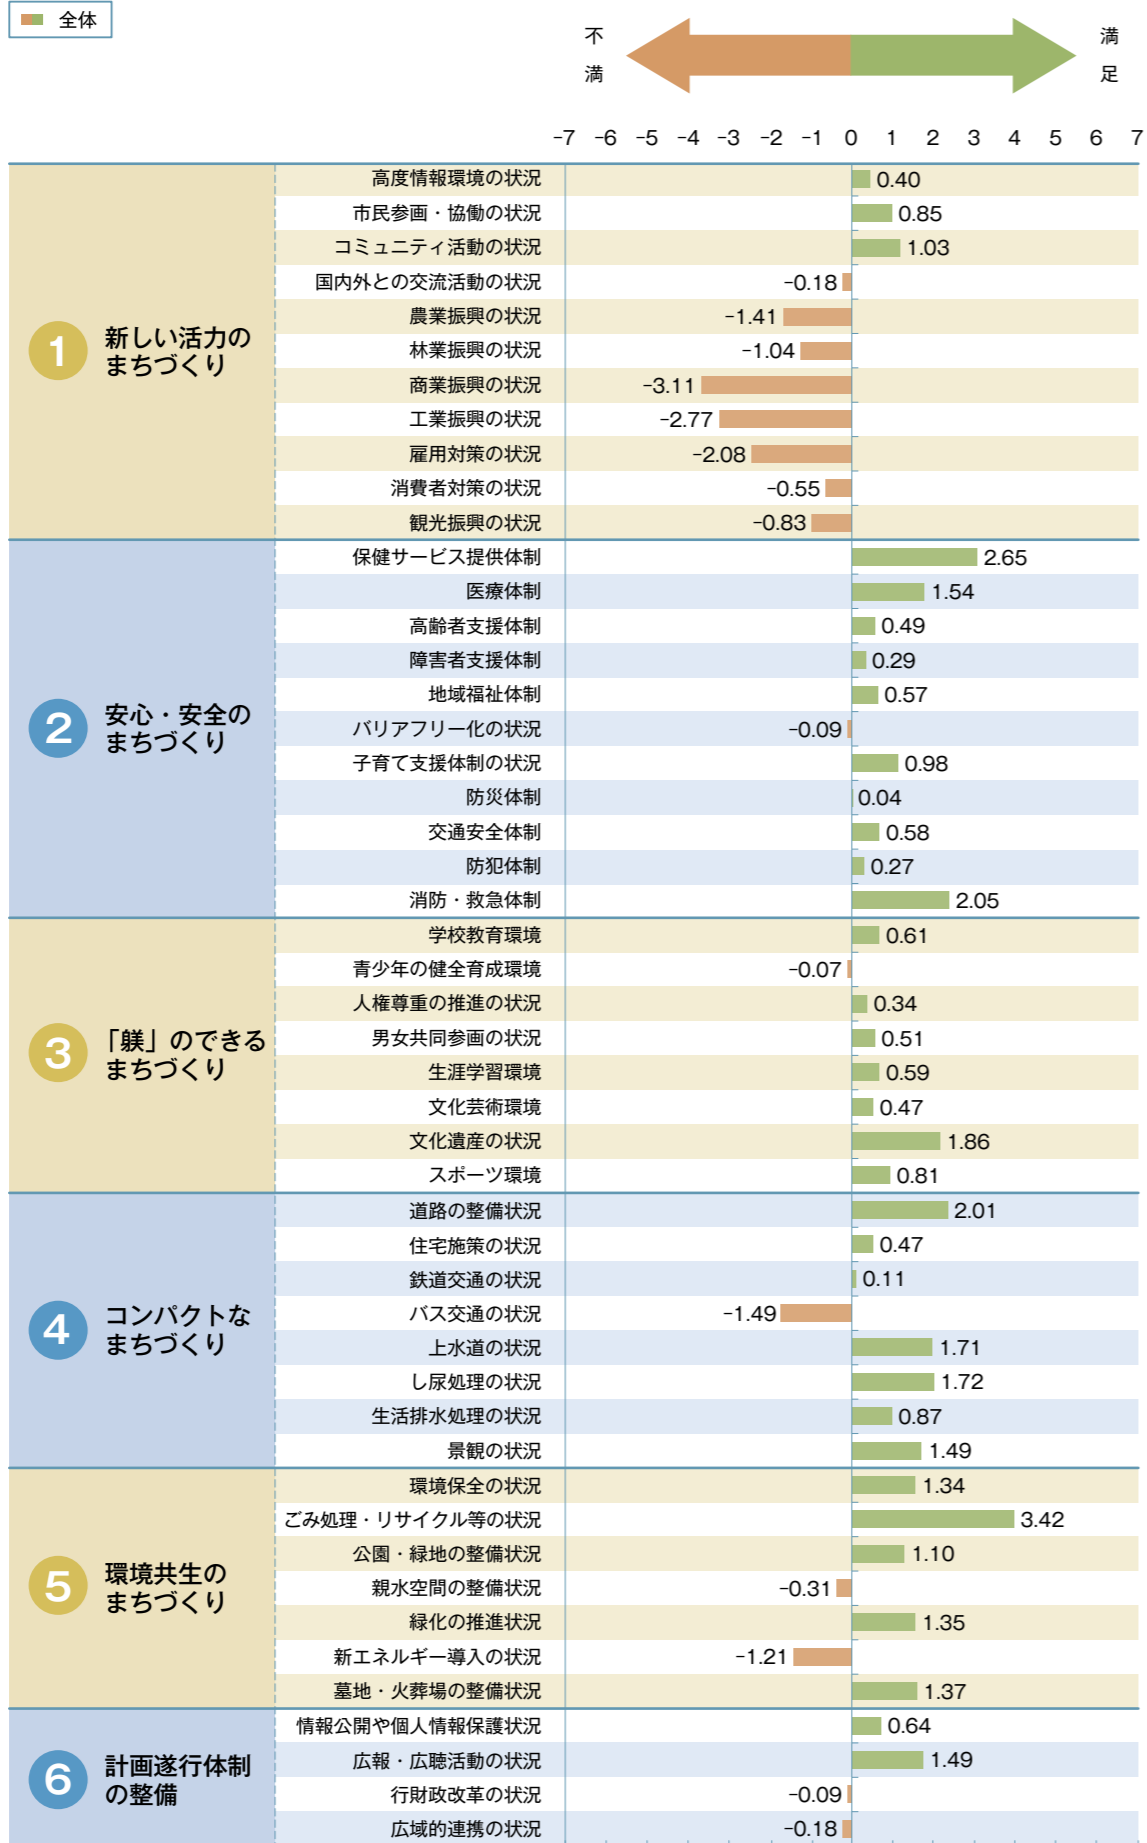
全体

不満

満足

-7 -6 -5 -4 -3 -2 -1 0 1 2 3 4 5 6 7

1 新しい活力のまちづくり

| 項目 | 値 |
|---|---|
| 高度情報環境の状況 | 0.40 |
| 市民参画・協働の状況 | 0.85 |
| コミュニティ活動の状況 | 1.03 |
| 国内外との交流活動の状況 | -0.18 |
| 農業振興の状況 | -1.41 |
| 林業振興の状況 | -1.04 |
| 商業振興の状況 | -3.11 |
| 工業振興の状況 | -2.77 |
| 雇用対策の状況 | -2.08 |
| 消費者対策の状況 | -0.55 |
| 観光振興の状況 | -0.83 |

2 安心・安全のまちづくり

| 項目 | 値 |
|---|---|
| 保健サービス提供体制 | 2.65 |
| 医療体制 | 1.54 |
| 高齢者支援体制 | 0.49 |
| 障害者支援体制 | 0.29 |
| 地域福祉体制 | 0.57 |
| バリアフリー化の状況 | -0.09 |
| 子育て支援体制の状況 | 0.98 |
| 防災体制 | 0.04 |
| 交通安全体制 | 0.58 |
| 防犯体制 | 0.27 |
| 消防・救急体制 | 2.05 |

3 「躾」のできるまちづくり

| 項目 | 値 |
|---|---|
| 学校教育環境 | 0.61 |
| 青少年の健全育成環境 | -0.07 |
| 人権尊重の推進の状況 | 0.34 |
| 男女共同参画の状況 | 0.51 |
| 生涯学習環境 | 0.59 |
| 文化芸術環境 | 0.47 |
| 文化遺産の状況 | 1.86 |
| スポーツ環境 | 0.81 |

4 コンパクトなまちづくり

| 項目 | 値 |
|---|---|
| 道路の整備状況 | 2.01 |
| 住宅施策の状況 | 0.47 |
| 鉄道交通の状況 | 0.11 |
| バス交通の状況 | -1.49 |
| 上水道の状況 | 1.71 |
| し尿処理の状況 | 1.72 |
| 生活排水処理の状況 | 0.87 |
| 景観の状況 | 1.49 |

5 環境共生のまちづくり

| 項目 | 値 |
|---|---|
| 環境保全の状況 | 1.34 |
| ごみ処理・リサイクル等の状況 | 3.42 |
| 公園・緑地の整備状況 | 1.10 |
| 親水空間の整備状況 | -0.31 |
| 緑化の推進状況 | 1.35 |
| 新エネルギー導入の状況 | -1.21 |
| 墓地・火葬場の整備状況 | 1.37 |

6 計画遂行体制の整備

| 項目 | 値 |
|---|---|
| 情報公開や個人情報保護状況 | 0.64 |
| 広報・広聴活動の状況 | 1.49 |
| 行財政改革の状況 | -0.09 |
| 広域的連携の状況 | -0.18 |